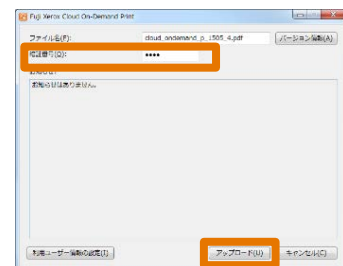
Fuji Xerox Cloud On-Demand Print

ファイル名(F):
cloud_ondemand_p_i505_4.pdf
バージョン情報(A)

暗証番号(Q):
••••

お知らせ:
お知らせはありません。

利用ユーザー情報の設定(I)
アップロード(U)
キャンセル(C)